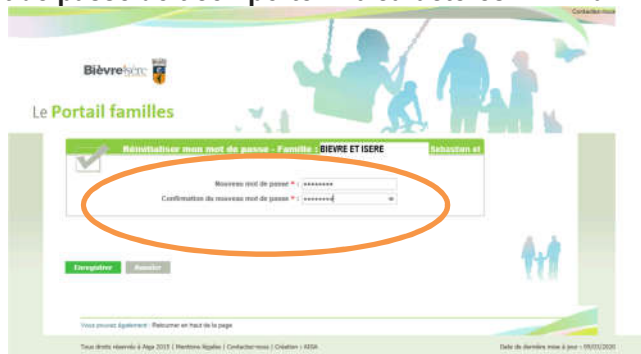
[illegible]

Contactez-nous

Bièvre Isère

Le Portail familles

Réinitialiser mon mot de passe - Famille : BIEVRE ET ISERE Sebastien et

Nouveau mot de passe * : ••••••••

Confirmation du nouveau mot de passe * : ••••••••

Enregistrer Annuler

Vous pouvez également : Retourner en haut de la page

Tous droits réservés à Aiga 2015 | Mentions légales | Contactez-nous | Création : AIGA

Date de dernière mise à jour : 09/03/2020